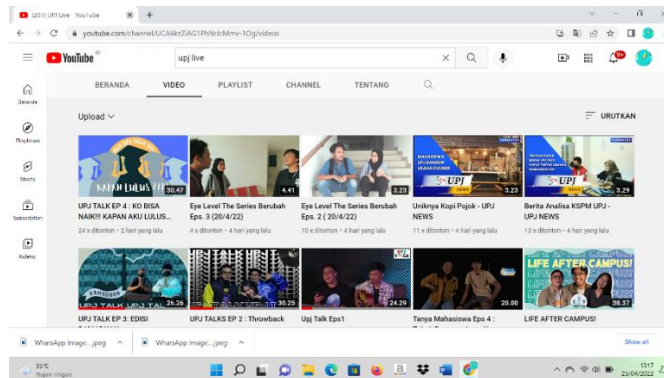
(20) UPJ Live - YouTube

youtube.com/channel/UCAIkrZlAG1PhNcIcMmv-1Og/videos

YouTube

upj live

BERANDA VIDEO PLAYLIST CHANNEL TENTANG

Beranda

Eksplorasi

Shorts

Subscription

Koleksi

Upload

URUTKAN

KAPAN LULUS 30:47
UPJ TALK EP 4 : KO BISA NAIK!!! KAPAN AKU LULUS...
24 x ditonton • 2 hari yang lalu

4:41
Eye Level The Series Berubah Eps. 3 (20/4/22)
4 x ditonton • 4 hari yang lalu

3:23
Eye Level The Series Berubah Eps. 2 ( 20/4/22)
10 x ditonton • 4 hari yang lalu

UPJ 3:23
Uniknya Kopi Pojok - UPJ NEWS
11 x ditonton • 2 hari yang lalu

3:29
Berita Analisa KSPM UPJ - UPJ NEWS
13 x ditonton • 2 hari yang lalu

UPJ TALK 26:26
UPJ TALK EP 3: EDISI

UPJ TALK 30:25
UPJ TALKS EP 2 : Throwback

24:29
Upj Talk Eps1

20:00
Tanya Mahasiswa Eps 4 :

LIFE AFTER CAMPUS! 38:37
LIFE AFTER CAMPUS!

WhatsApp Image....jpeg
WhatsApp Image....jpeg
Show all

30°C Hujan ringan

13:17 25/04/2022